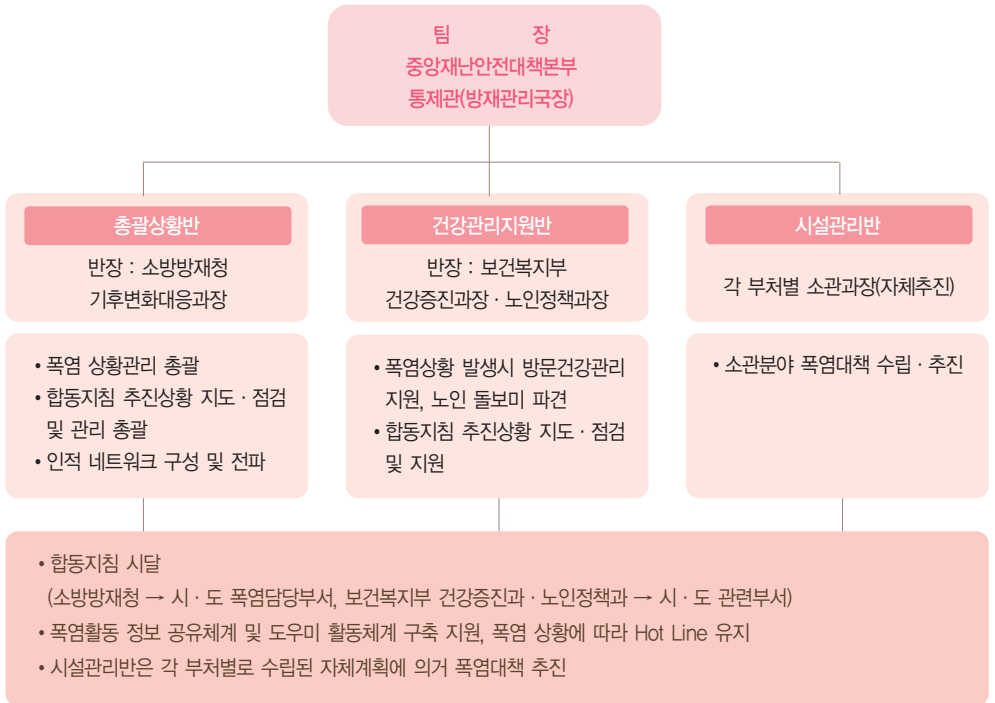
팀 장
중앙재난안전대책본부
통제관(방재관리국장)

총괄상황반

반장 : 소방방재청
기후변화대응과장

• 폭염 상황관리 총괄
• 합동지침 추진상황 지도 · 점검 및 관리 총괄
• 인적 네트워크 구성 및 전파

건강관리지원반

반장 : 보건복지부
건강증진과장 · 노인정책과장

• 폭염상황 발생시 방문건강관리 지원, 노인 돌보미 파견
• 합동지침 추진상황 지도 · 점검 및 지원

시설관리반

각 부처별 소관과장(자체추진)

• 소관분야 폭염대책 수립 · 추진

• 합동지침 시달
(소방방재청 → 시 · 도 폭염담당부서, 보건복지부 건강증진과 · 노인정책과 → 시 · 도 관련부서)
• 폭염활동 정보 공유체계 및 도우미 활동체계 구축 지원, 폭염 상황에 따라 Hot Line 유지
• 시설관리반은 각 부처별로 수립된 자체계획에 의거 폭염대책 추진